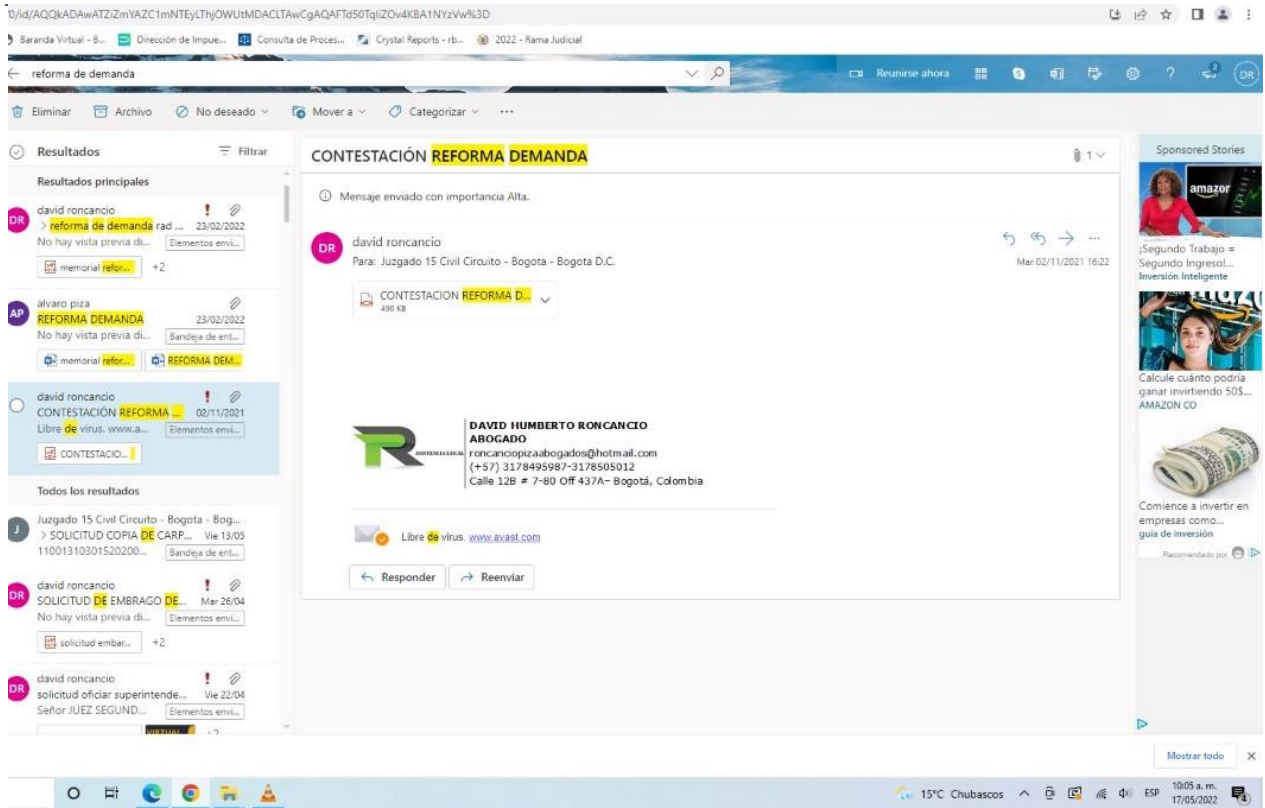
0/id/AQQkADAwATZiZmYAZC1mNTEyLThjOWUtMDACLTAwCgAQAFTd50TqliZOv4KBA1NYzVw%3D

Baranda Virtual - B... Dirección de Impue... Consulta de Proces... Crystal Reports - rb... 2022 - Rama Judicial

reforma de demanda

Reunirse ahora

DR

Eliminar Archivo No deseado Mover a Categorizar ···

Resultados Filtrar

Resultados principales

DR david roncancio
> reforma de demanda rad ... 23/02/2022
No hay vista previa di... Elementos envi...
memorial refor... +2

AP alvaro piza
REFORMA DEMANDA 23/02/2022
No hay vista previa di... Bandeja de ent...
memorial refor... REFORMA DEM...

david roncancio
CONTESTACIÓN REFORMA ... 02/11/2021
Libre de virus. www.a... Elementos envi...
CONTESTACIO...

Todos los resultados

J Juzgado 15 Civil Circuito - Bogota - Bog...
> SOLICITUD COPIA DE CARP... Vie 13/05
11001310301520200... Bandeja de ent...

DR david roncancio
SOLICITUD DE EMBRAGO DE... Mar 26/04
No hay vista previa di... Elementos envi...
solicitud embar... +2

DR david roncancio
solicitud oficiar superintende... Vie 22/04
Señor JUEZ SEGUND... Elementos envi...

CONTESTACIÓN REFORMA DEMANDA

1

Mensaje enviado con importancia Alta.

DR david roncancio
Para: Juzgado 15 Civil Circuito - Bogota - Bogota D.C.

Mar 02/11/2021 16:22

CONTESTACION REFORMA D...
490 KB

DAVID HUMBERTO RONCANCIO
ABOGADO
roncanciopizaabogados@hotmail.com
(+57) 3178495987-3178505012
Calle 12B # 7-80 Off 437A– Bogotá, Colombia

Libre de virus. www.avast.com

Responder Reenviar

Sponsored Stories

amazon

¡Segundo Trabajo = Segundo Ingreso!...
Inversión Inteligente

Calcule cuánto podría ganar invirtiendo 50$...
AMAZON CO

Comience a invertir en empresas como...
guia de inversión

Recomendado por

Mostrar todo

15°C Chubascos ESP 10:05 a. m. 17/05/2022